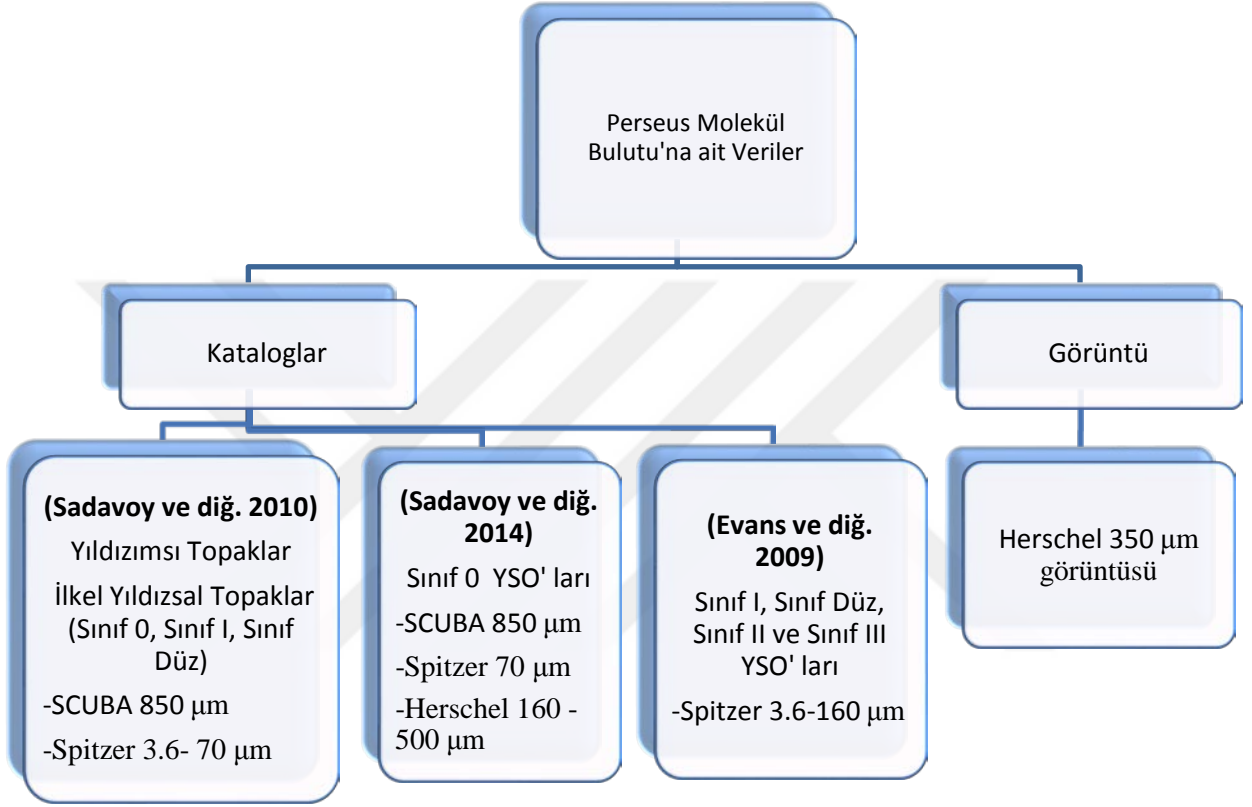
Perseus Molekül Bulutu'na ait Veriler

Kataloglar

Görüntü

(Sadavoy ve diğ. 2010)
Yıldızımsı Topaklar
İlkel Yıldızsal Topaklar (Sınıf 0, Sınıf I, Sınıf Düz)
-SCUBA 850 μm
-Spitzer 3.6- 70 μm

(Sadavoy ve diğ. 2014)
Sınıf 0 YSO' ları
-SCUBA 850 μm
-Spitzer 70 μm
-Herschel 160 - 500 μm

(Evans ve diğ. 2009)
Sınıf I, Sınıf Düz, Sınıf II ve Sınıf III YSO' ları
-Spitzer 3.6-160 μm

Herschel 350 μm görüntüsü